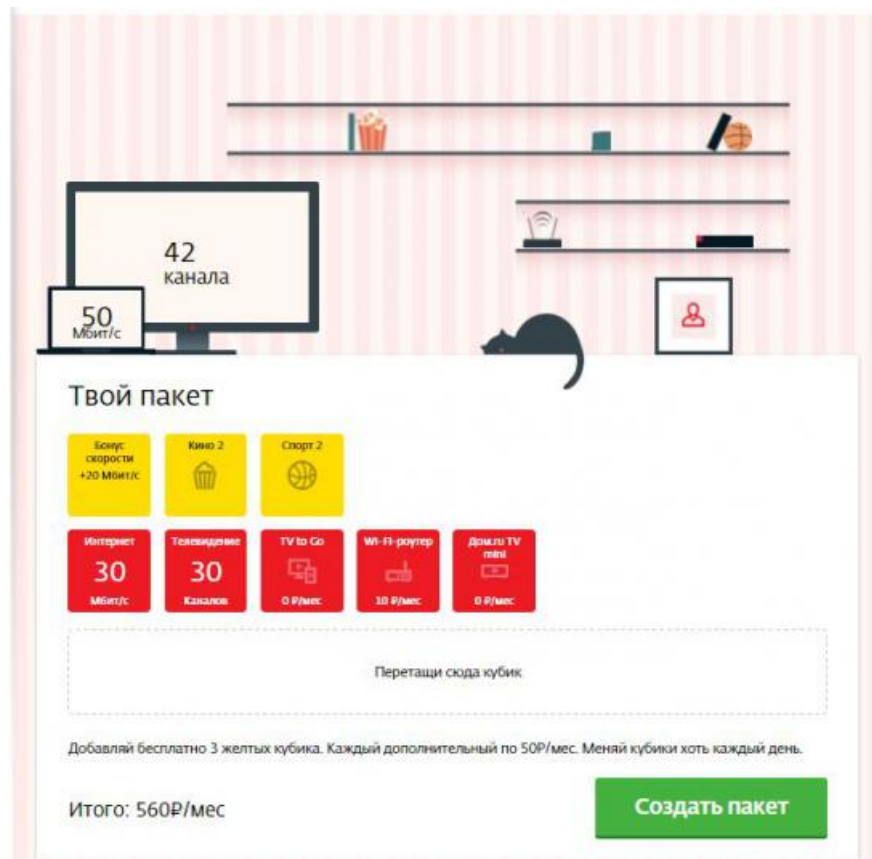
42
канала

50
Мбит/с

Твой пакет

Бонус скорости +20 Мбит/с

Кино 2

Спорт 2

Интернет 30 Мбит/с

Телевидение 30 Каналов

TV to Go 0 ₽/мес

Wi-Fi-роутер 10 ₽/мес

Дом.ru TV mini 0 ₽/мес

Перетащи сюда кубик

Добавляй бесплатно 3 желтых кубика. Каждый дополнительный по 50Р/мес. Меняй кубики хоть каждый день.

Итого: 560₽/мес

Создать пакет